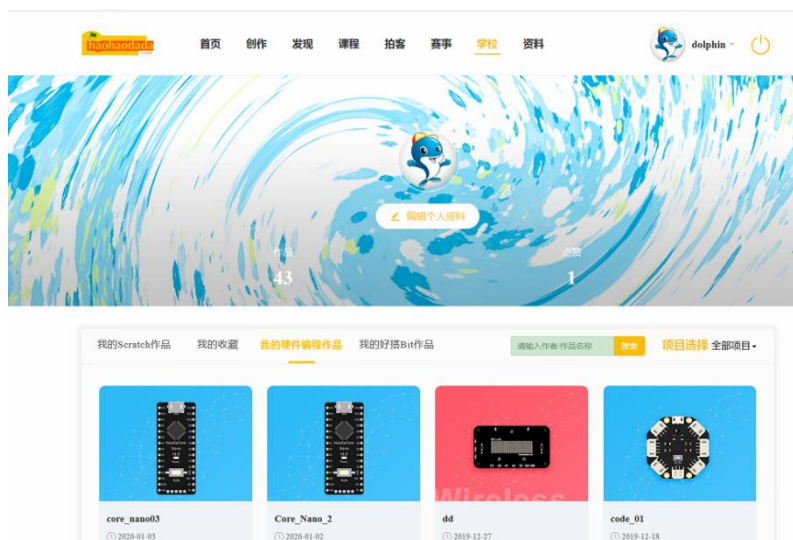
haohaodada

首页 创作 发现 课程 拍客 赛事 学校 资料

dolphin

编辑个人资料

作品
43

点赞
1

我的Scratch作品 我的收藏 我的硬件编程作品 我的好搭Bit作品

请输入作者/作品名称 搜索

项目选择 全部项目

core_nano03
2020-01-03

Core_Nano_2
2020-01-02

dd
2019-12-27

code_01
2019-12-18